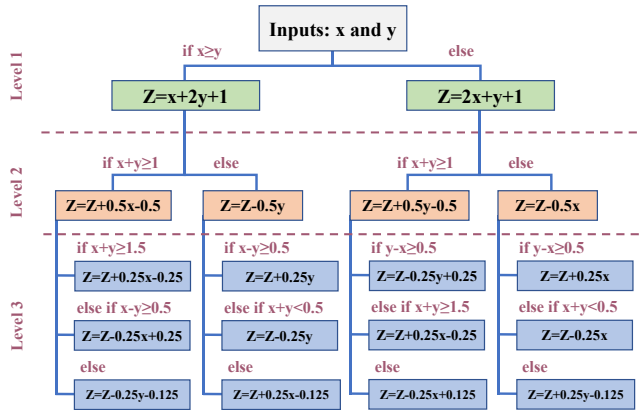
Inputs: x and y

Level 1

if x≥y

else

Z=x+2y+1

Z=2x+y+1

Level 2

if x+y≥1

else

if x+y≥1

else

Z=Z+0.5x-0.5

Z=Z-0.5y

Z=Z+0.5y-0.5

Z=Z-0.5x

Level 3

if x+y≥1.5

Z=Z+0.25x-0.25

else if x-y≥0.5

Z=Z-0.25x+0.25

else

Z=Z-0.25y-0.125

if x-y≥0.5

Z=Z+0.25y

else if x+y<0.5

Z=Z-0.25y

else

Z=Z+0.25x-0.125

if y-x≥0.5

Z=Z-0.25y+0.25

else if x+y≥1.5

Z=Z+0.25x-0.25

else

Z=Z-0.25x+0.125

if y-x≥0.5

Z=Z+0.25x

else if x+y<0.5

Z=Z-0.25x

else

Z=Z+0.25y-0.125